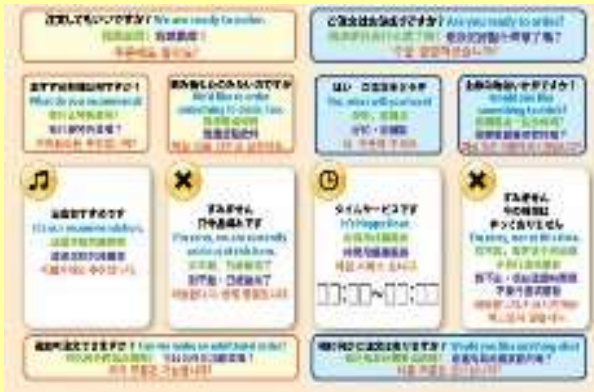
注文してもいいですか？ We are ready to order.

ご注文はお決まりですか？ Are you ready to order?

おすすめは何ですか？ What do you recommend?

はい ご注文をどうぞ Yes, what will you have?

お飲み物はいかがですか？ Would you like something to drink?

ラストオーダーです It's last order.

タイムサービスです It's Happy Hour.

すみません 今の時間は やっておりません I'm sorry, not at this time.

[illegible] Can we make an additional order?

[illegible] Would you like anything else?